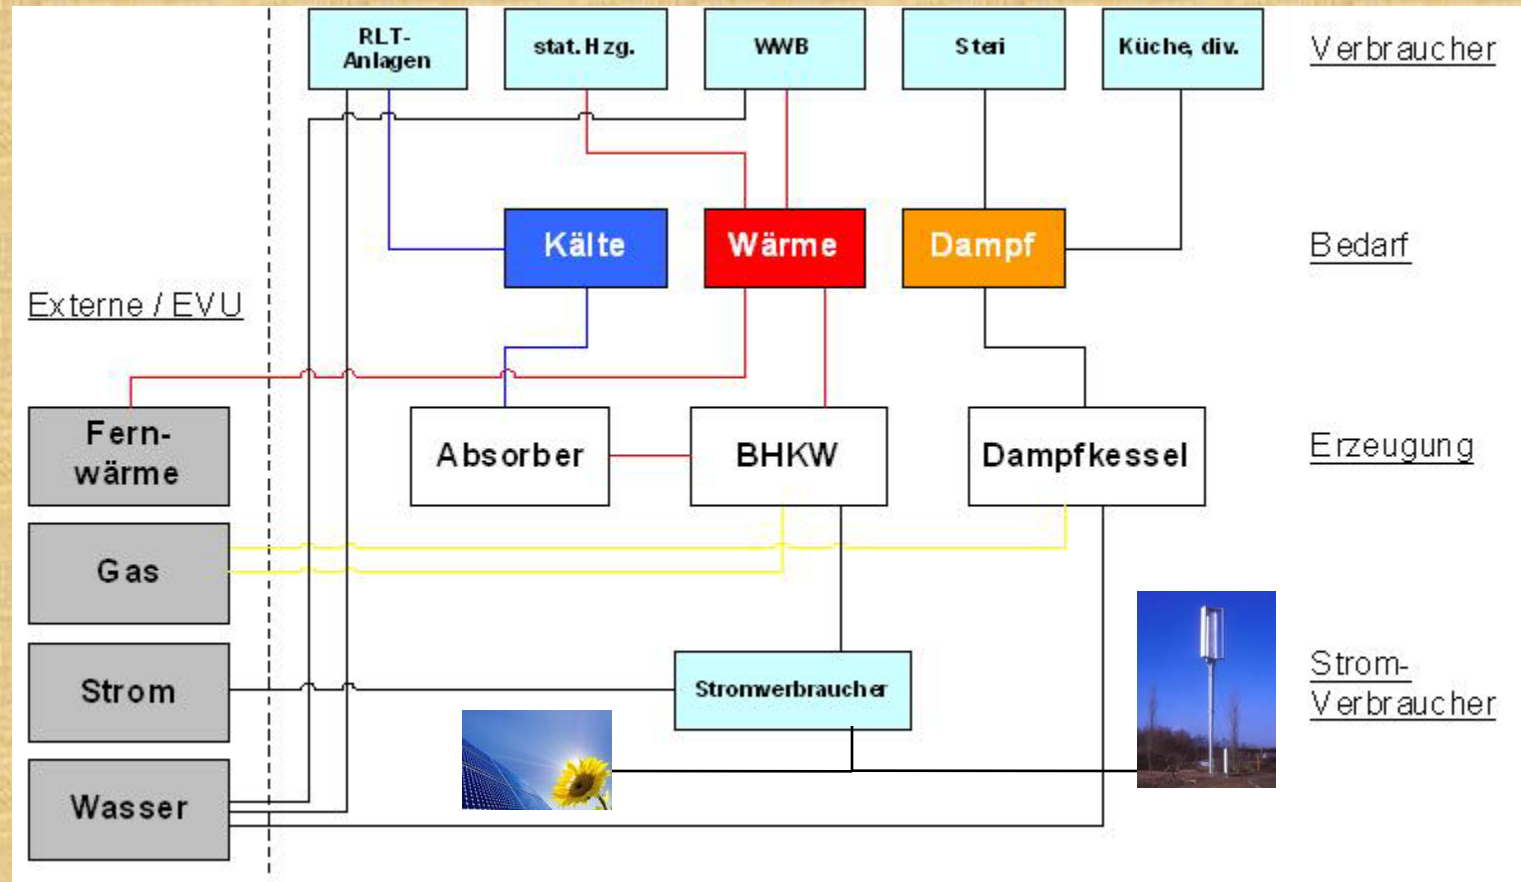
RLT-Anlagen

stat. Hzg.

WWB

Steri

Küche, div.

Verbraucher

Kälte

Wärme

Dampf

Bedarf

Externe / EVU

Fern-wärme

Absorber

BHKW

Dampfkessel

Erzeugung

Gas

Strom

Stromverbraucher

Strom-Verbraucher

Wasser